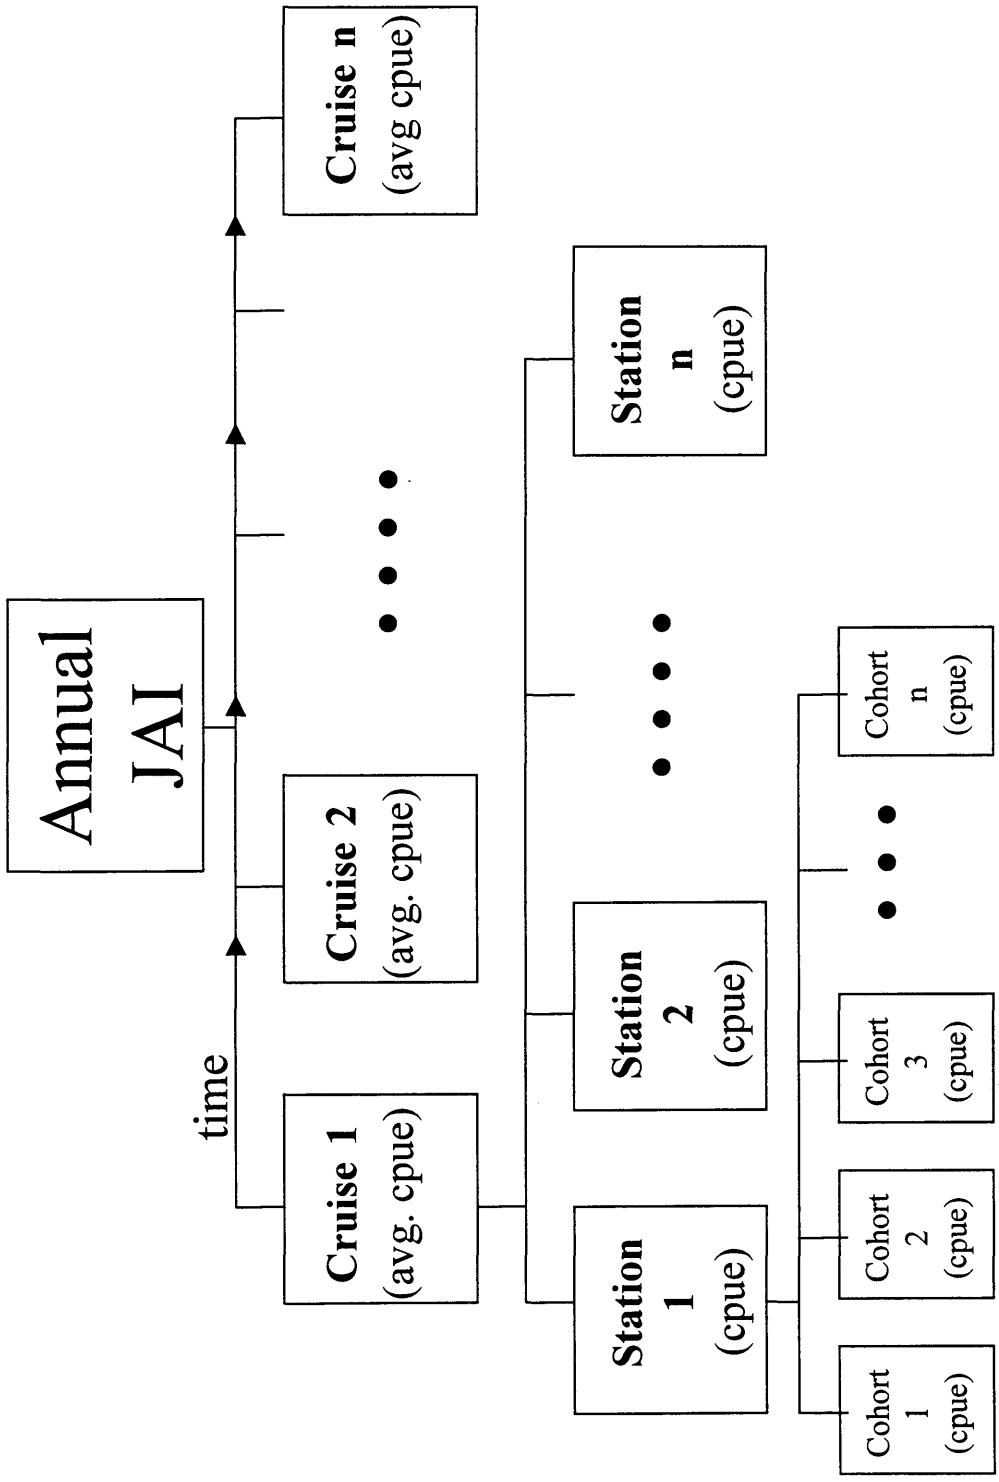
Annual JAI

time

Cruise 1 (avg. cpue)

Cruise 2 (avg. cpue)

Cruise n (avg cpue)

Station 1 (cpue)

Station 2 (cpue)

Station n (cpue)

Cohort 1 (cpue)

Cohort 2 (cpue)

Cohort 3 (cpue)

Cohort n (cpue)